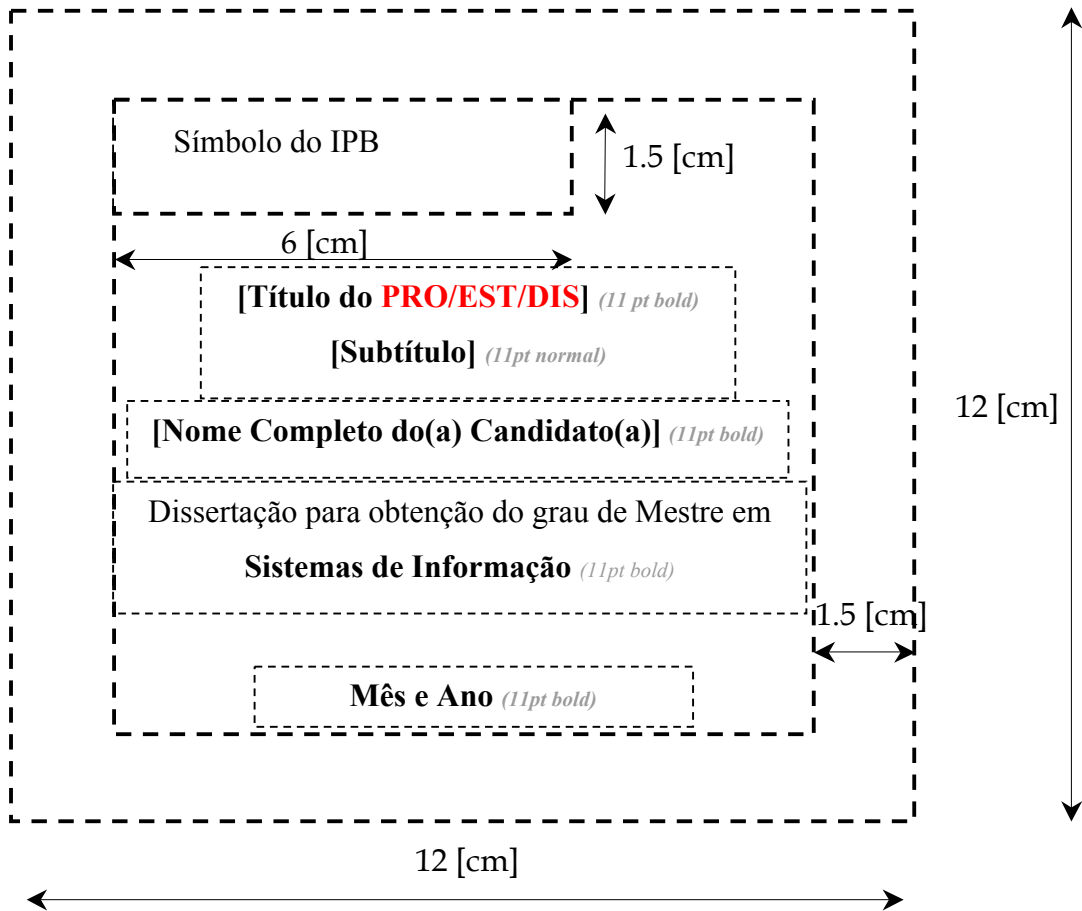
Símbolo do IPB

1.5 [cm]

6 [cm]

[Título do PRO/EST/DIS] (11 pt bold)

[Subtítulo] (11pt normal)

[Nome Completo do(a) Candidato(a)] (11pt bold)

Dissertação para obtenção do grau de Mestre em

Sistemas de Informação (11pt bold)

1.5 [cm]

Mês e Ano (11pt bold)

12 [cm]

12 [cm]